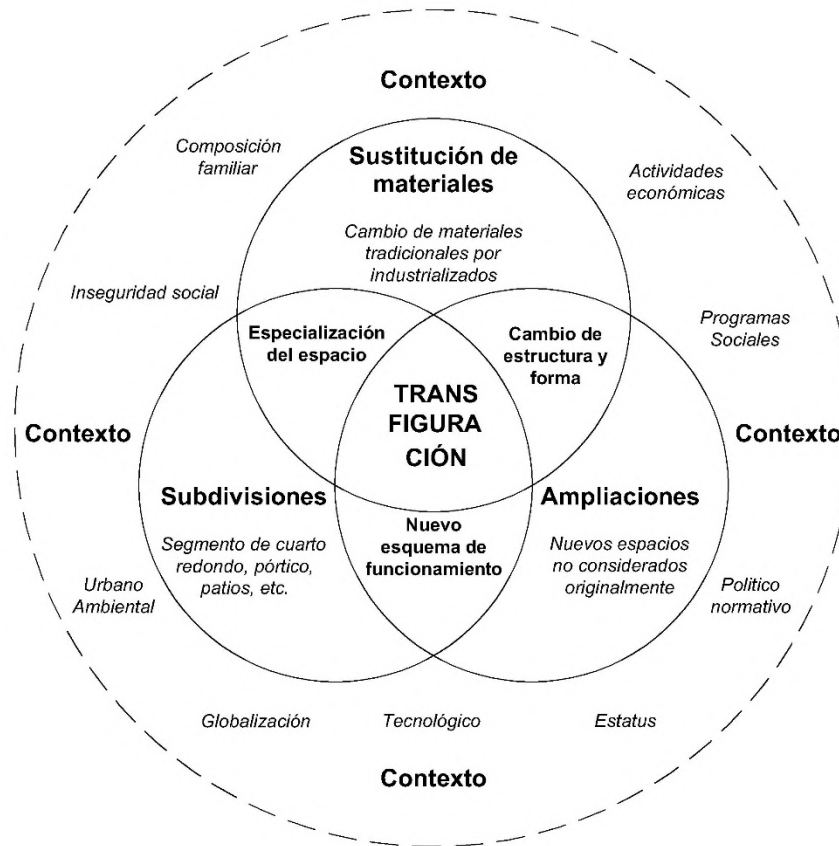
Contexto

Composición familiar

Sustitución de materiales

Actividades económicas

Cambio de materiales tradicionales por industrializados

Inseguridad social

Especialización del espacio

Cambio de estructura y forma

Programas Sociales

TRANS FIGURA CIÓN

Contexto

Contexto

Subdivisiones

Ampliaciones

Segmento de cuarto redondo, pórtico, patios, etc.

Nuevo esquema de funcionamiento

Nuevos espacios no considerados originalmente

Urbano Ambiental

Politico normativo

Globalización

Tecnológico

Estatus

Contexto